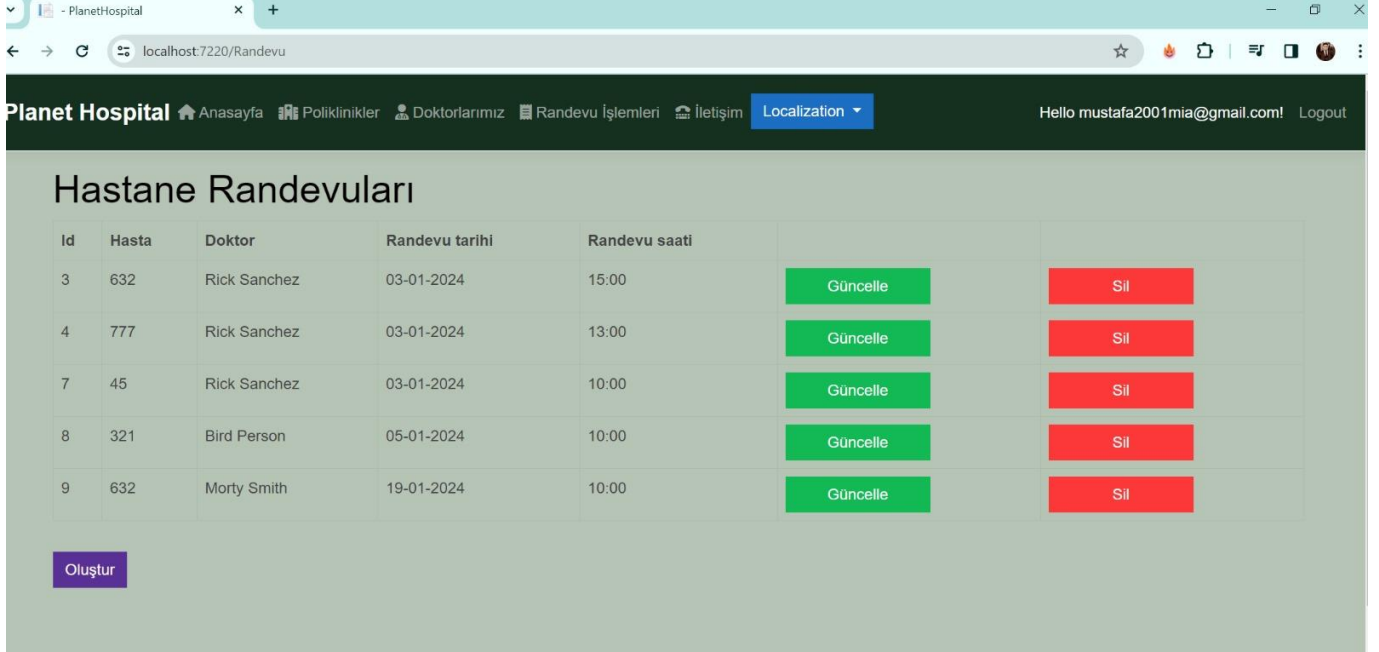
- PlanetHospital

localhost:7220/Randevu

Planet Hospital Anasayfa Poliklinikler Doktorlarımız Randevu İşlemleri İletişim Localization

Hello mustafa2001mia@gmail.com! Logout

Hastane Randevuları

| Id | Hasta | Doktor | Randevu tarihi | Randevu saati | | |
|---|---|---|---|---|---|---|
| 3 | 632 | Rick Sanchez | 03-01-2024 | 15:00 | Güncelle | Sil |
| 4 | 777 | Rick Sanchez | 03-01-2024 | 13:00 | Güncelle | Sil |
| 7 | 45 | Rick Sanchez | 03-01-2024 | 10:00 | Güncelle | Sil |
| 8 | 321 | Bird Person | 05-01-2024 | 10:00 | Güncelle | Sil |
| 9 | 632 | Morty Smith | 19-01-2024 | 10:00 | Güncelle | Sil |

Oluştur